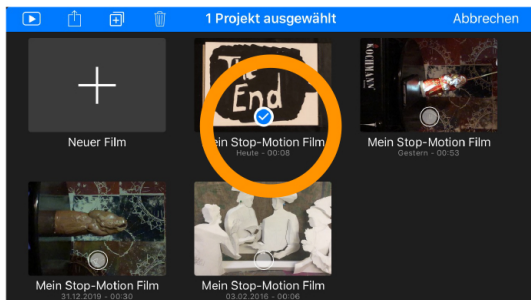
1 Projekt ausgewählt
Abbrechen

Neuer Film

The End
Mein Stop-Motion Film
Heute · 00:08

Mein Stop-Motion Film
Gestern · 00:53

Mein Stop-Motion Film
31.12.2019 · 00:30

Mein Stop-Motion Film
03.02.2016 · 00:06